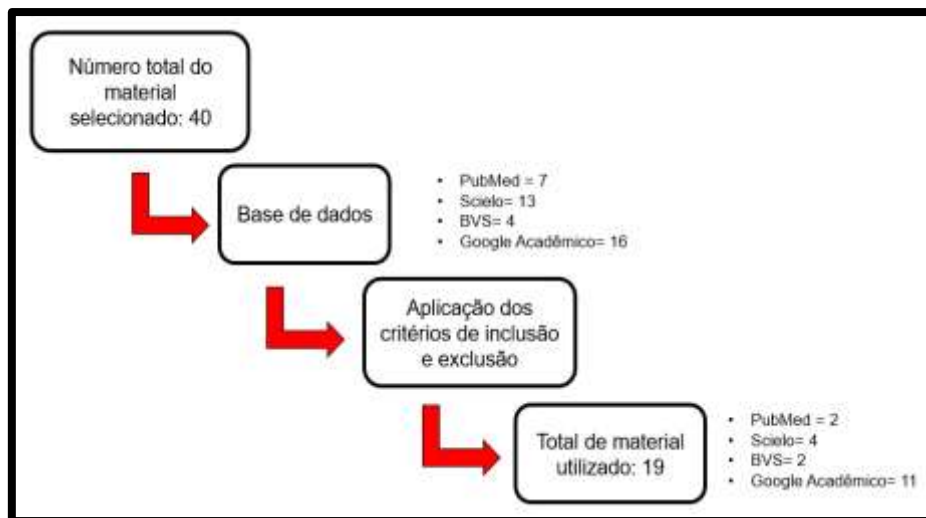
Número total do material selecionado: 40

Base de dados

- PubMed = 7
- Scielo= 13
- BVS= 4
- Google Acadêmico= 16

Aplicação dos critérios de inclusão e exclusão

Total de material utilizado: 19

- PubMed = 2
- Scielo= 4
- BVS= 2
- Google Acadêmico= 11